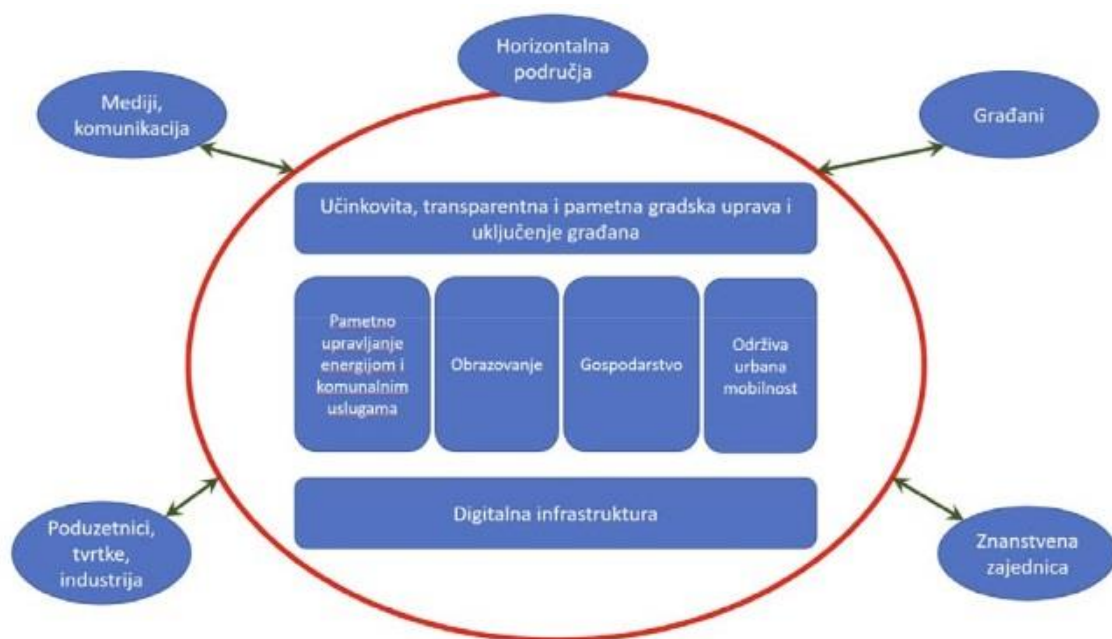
Horizontalna područja

Mediji, komunikacija

Građani

Učinkovita, transparentna i pametna gradska uprava i uključenje građana

Pametno upravljanje energijom i komunalnim uslugama

Obrazovanje

Gospodarstvo

Održiva urbana mobilnost

Digitalna infrastruktura

Poduzetnici, tvrtke, industrija

Znanstvena zajednica